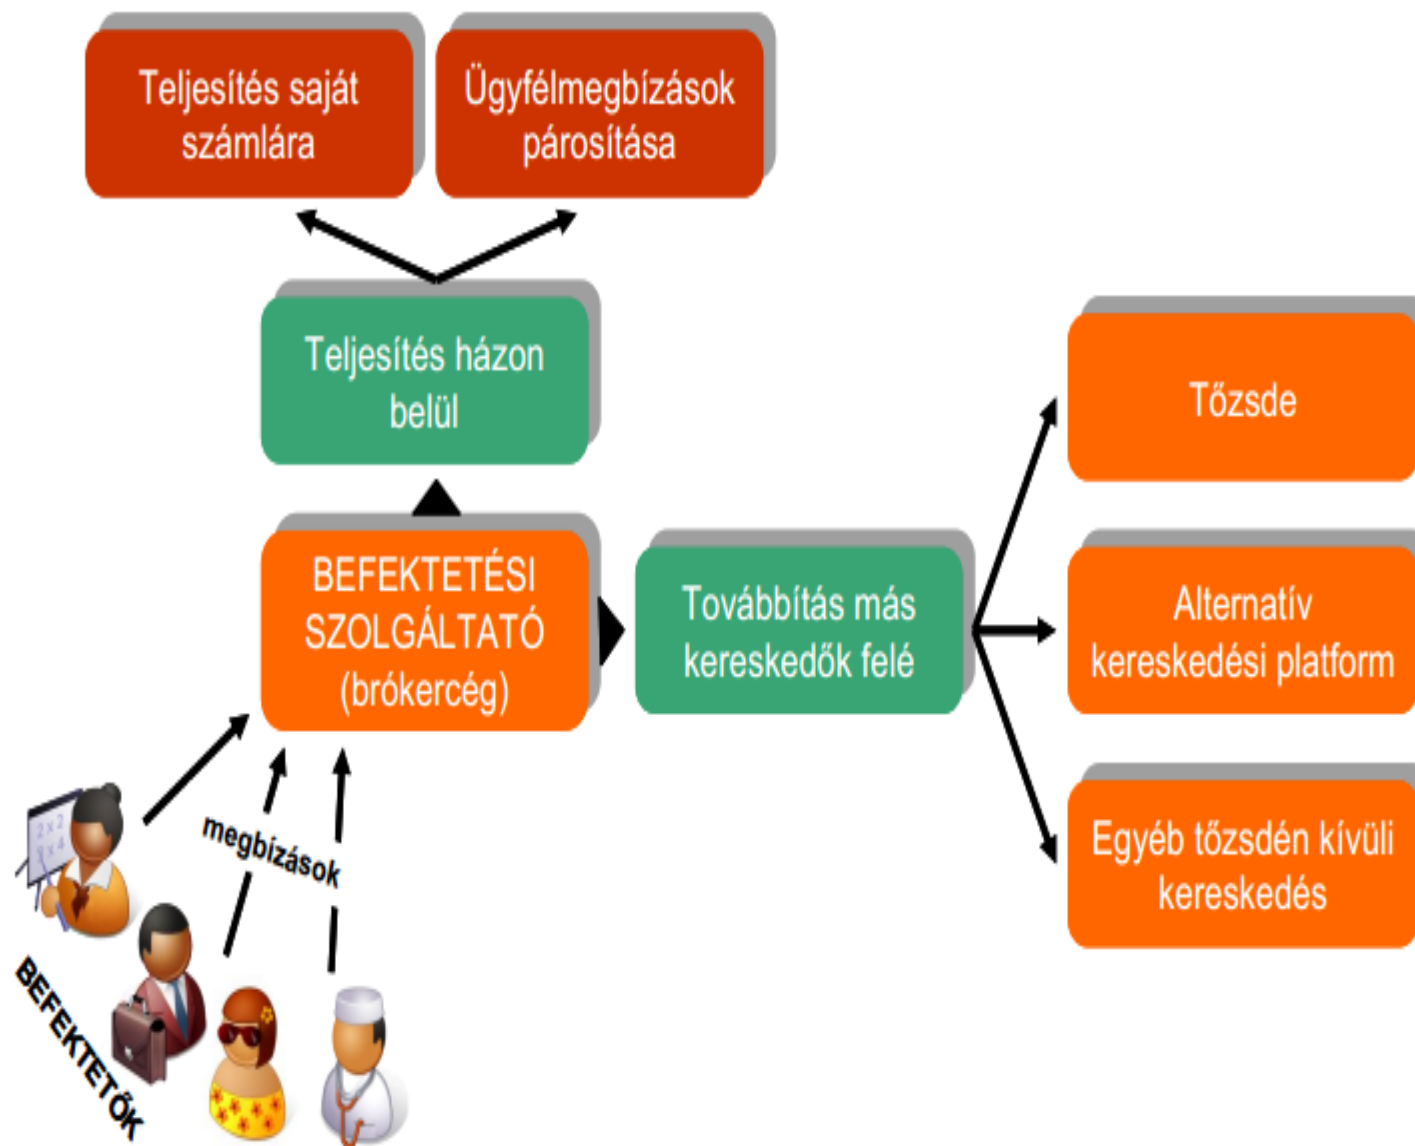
Teljesítés saját számlára

Ügyfélmegbízások párosítása

Teljesítés házon belül

Tőzsde

BEFEKTETÉSI SZOLGÁLTATÓ (brókercég)

Továbbítás más kereskedők felé

Alternatív kereskedési platform

Egyéb tőzsdén kívüli kereskedés

megbízások

2 x 2
3 x 4

BEFEKTETŐK